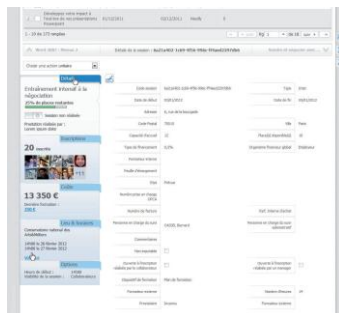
Développer votre impact à Fiche de vos préparations Financement 02/12/2011 Modify

1 - 20 (of 273 entries) Pg 1 20 | 50

Détail de la session : ba21e403-1ab9-4f0b-99de-9f4ae02093bb

Choisir une action Options

Détail

Entraînement intensif à la négociation

25% de places restantes

Session non réalisée

Prestation réalisée par : Lycée Jaurès Bâle

Inscription

20 inscrits

Coûts

13 350 €

Lieu de formation

Conservatoire national des Arts&Métiers

14/08 le 28 février 2012
14/08 le 27 février 2012

Options

| | | | |
|---|---|---|---|
| Code session | ba21e403-1ab9-4f0b-99de-9f4ae02093bb | Type | Inter |
| Date de début | 14/02/2012 | Date de fin | 14/02/2012 |
| Adresse | 8, rue de la Boucquette | | |
| Code Postal | 75014 | Ville | Paris |
| Capacité d'accueil | 20 | Place(s) disponible(s) | 5 |
| Type de financement | Coffre | Organisme financeur global | Entreprise |
| Formateur Interne | | | |
| Modèle d'hébergement | | | |
| Etat | Prévue | | |
| Nombre prévu en charge OPCA | | | |
| Numéro de facture | | Réf. Interne Stellar | |
| Personne en charge du suivi | CAZAL Bernard | Personne en charge du suivi administratif | |
| Commentaires | | | |
| Non reconduit | | | |
| Ouverte à l'inscription validée par le manager | | Ouverte à l'inscription validée par un manager | |
| Coupure de la formation | Pôle de formation | | |
| Formation interne | | Session Manuelle | |
| Formateur | Anonyme | Formateur externe | |